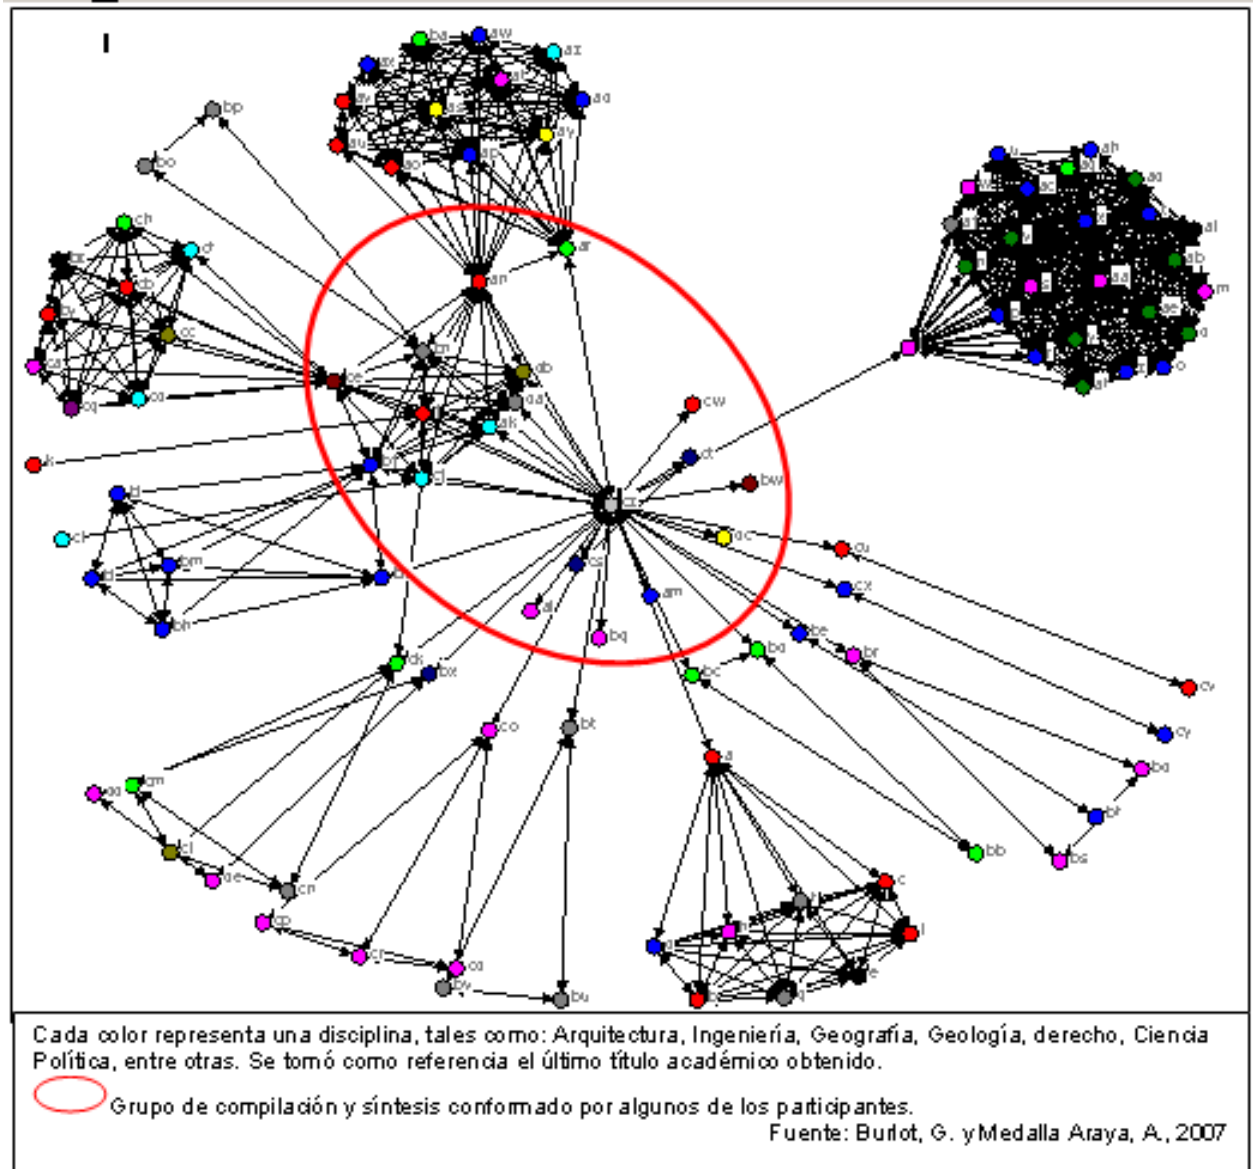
ba aw ax ay ak aq as ay au ap ao ar an bp bo ch cf cb ce db bz ck cw ct bw cz cj bl cl bm bh dk bx co bt cu cx am bc bd br cv cy bq bt bs bb ag cm ci ae cn cp cr ca by bu ah al ab m o

Cada color representa una disciplina, tales como: Arquitectura, Ingeniería, Geografía, Geología, derecho, Ciencia Política, entre otras. Se tomó como referencia el último título académico obtenido.

Grupo de compilación y síntesis conformado por algunos de los participantes.

Fuente: Burlot, G. yMedalla Araya, A., 2007